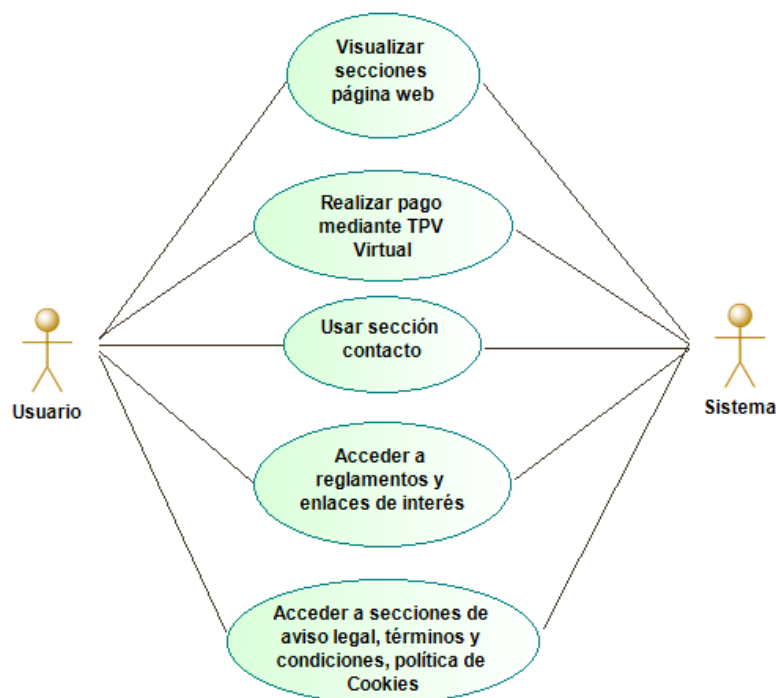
Visualizar secciones página web

Realizar pago mediante TPV Virtual

Usar sección contacto

Acceder a reglamentos y enlaces de interés

Acceder a secciones de aviso legal, términos y condiciones, política de Cookies

Usuario

Sistema